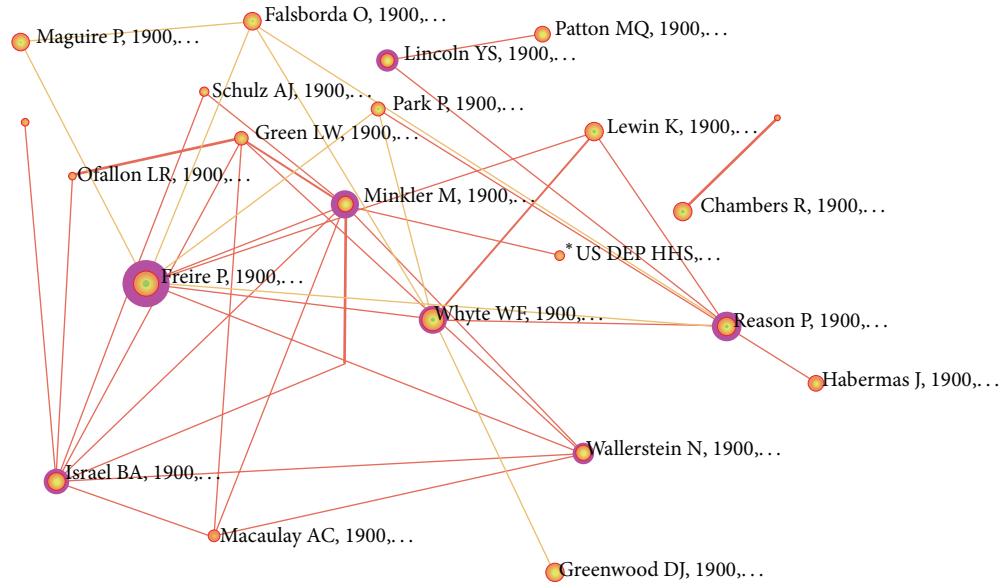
Falsborda O, 1900,. . .
Patton MQ, 1900,. . .
Maguire P, 1900,. . .
Lincoln YS, 1900,. . .
Schulz AJ, 1900,. . .
Park P, 1900,. . .
Lewin K, 1900,. . .
Green LW, 1900,. . .
Ofallon LR, 1900,. . .
Chambers R, 1900,. . .
Minkler M, 1900,. . .
*US DEP HHS,. . .
Freire P, 1900,. . .
Whyte WF, 1900,. . .
Reason P, 1900,. . .
Habermas J, 1900,. . .
Wallerstein N, 1900,. . .
Israel BA, 1900,. . .
Macaulay AC, 1900,. . .
Greenwood DJ, 1900,. . .